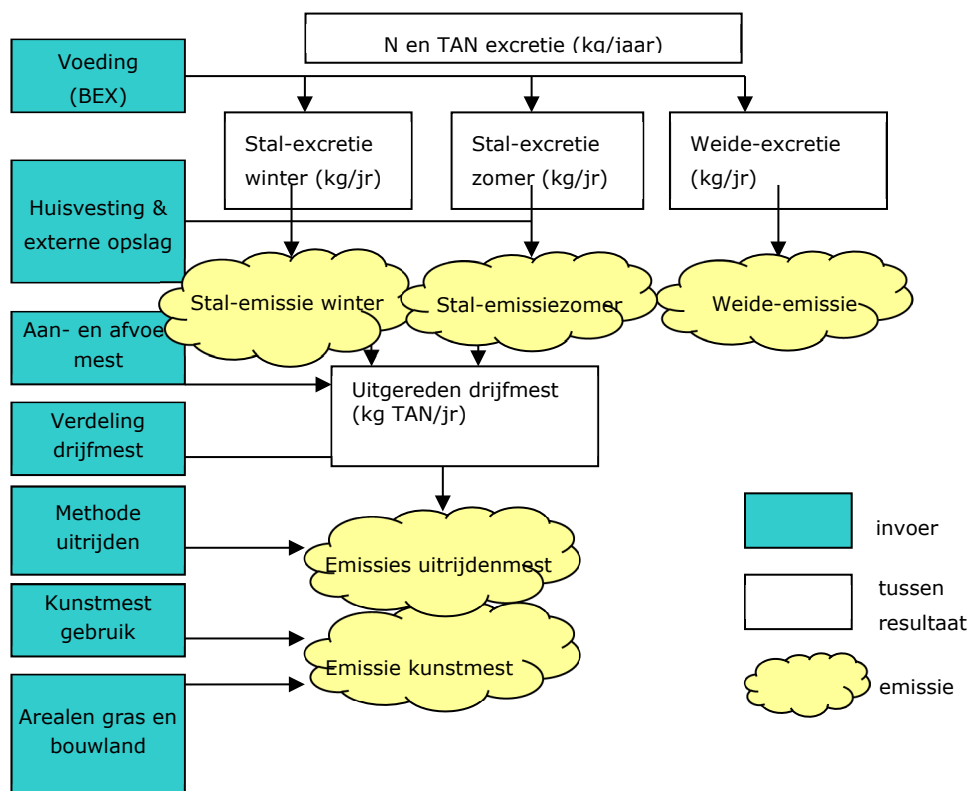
Voeding (BEX)

N en TAN excretie (kg/jaar)

Stal-excretie winter (kg/jr)

Stal-excretie zomer (kg/jr)

Weide-excretie (kg/jr)

Huisvesting & externe opslag

Stal-emissie winter

Stal-emissiezomer

Weide-emissie

Aan- en afvoe mest

Uitgereden drijfmest (kg TAN/jr)

Verdeling drijfmest

Methode uitrijden

Emissies uitrijdenmest

Kunstmest gebruik

Emissie kunstmest

Arealen gras en bouwland

invoer

tussen resultaat

emissie